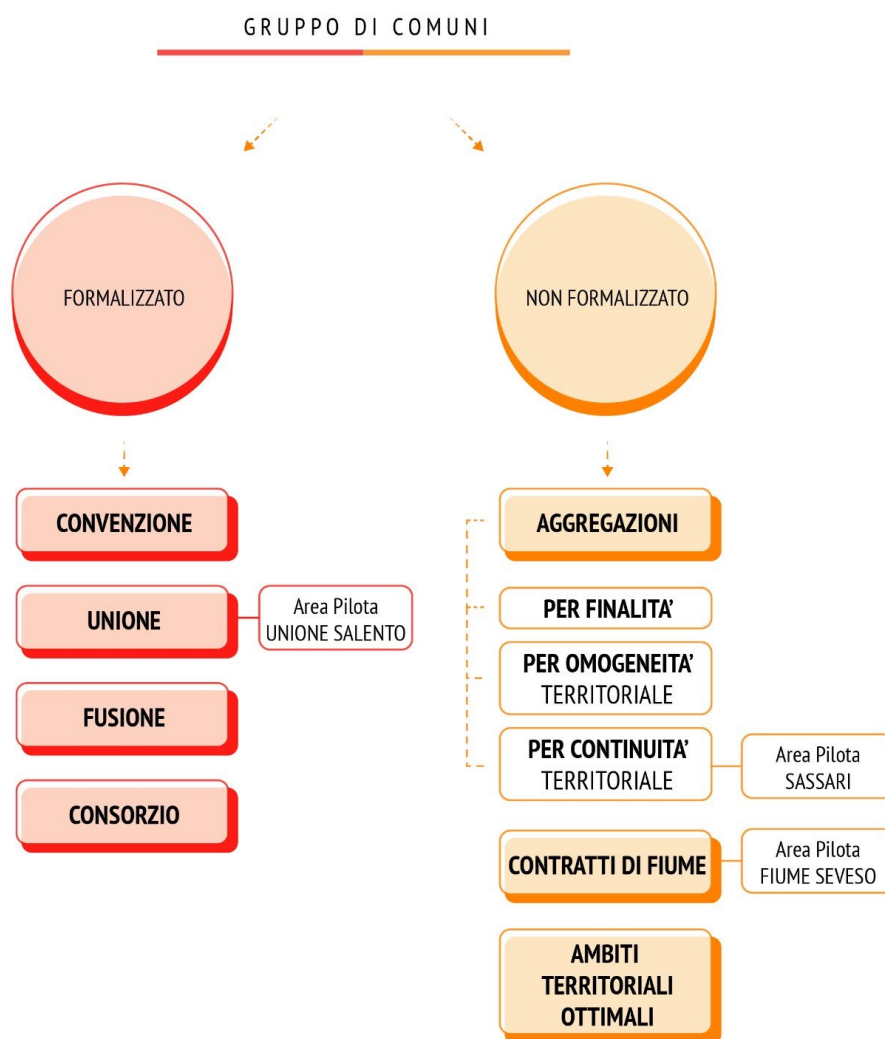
GRUPPO DI COMUNI

FORMALIZZATO

NON FORMALIZZATO

CONVENZIONE

UNIONE

Area Pilota
UNIONE SALENTO

FUSIONE

CONSORZIO

AGGREGAZIONI

PER FINALITA'

PER OMOGENEITA' TERRITORIALE

PER CONTINUITA' TERRITORIALE

Area Pilota
SASSARI

CONTRATTI DI FIUME

Area Pilota
FIUME SEVESO

AMBITI TERRITORIALI OTTIMALI